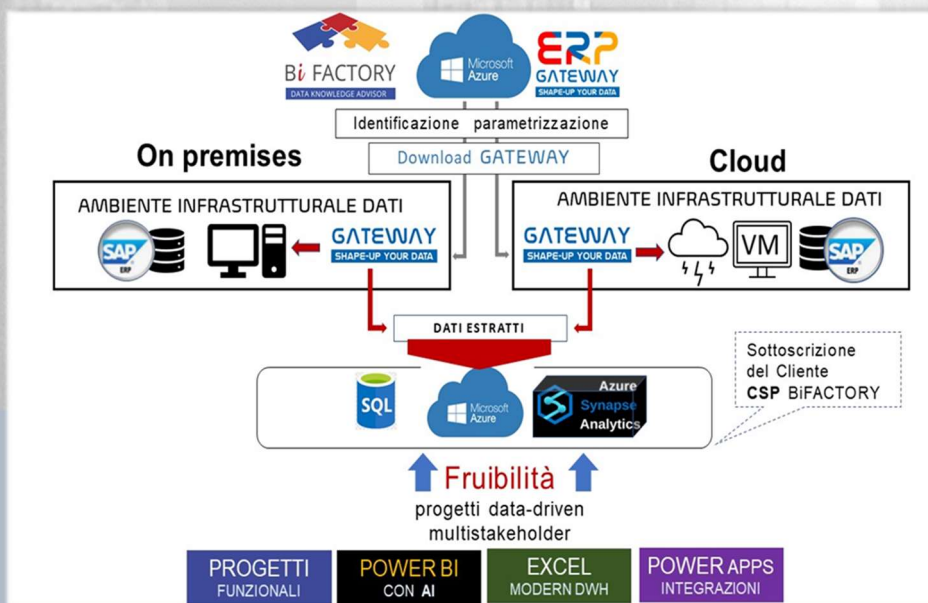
Bi FACTORY
DATA KNOWLEDGE ADVISOR

Microsoft Azure

ERP GATEWAY
SHAPE-UP YOUR DATA

Identificazione parametrizzazione

Download GATEWAY

On premises

Cloud

AMBIENTE INFRASTRUTTURALE DATI

SAP ERP

GATEWAY
SHAPE-UP YOUR DATA

AMBIENTE INFRASTRUTTURALE DATI

GATEWAY
SHAPE-UP YOUR DATA

VM

SAP ERP

DATI ESTRATTI

Sottoscrizione del Cliente CSP BiFACTORY

SQL

Microsoft Azure

Azure Synapse Analytics

Fruibilità

progetti data-driven multistakeholder

PROGETTI FUNZIONALI

POWER BI CON AI

EXCEL MODERN DWH

POWER APPS INTEGRAZIONI